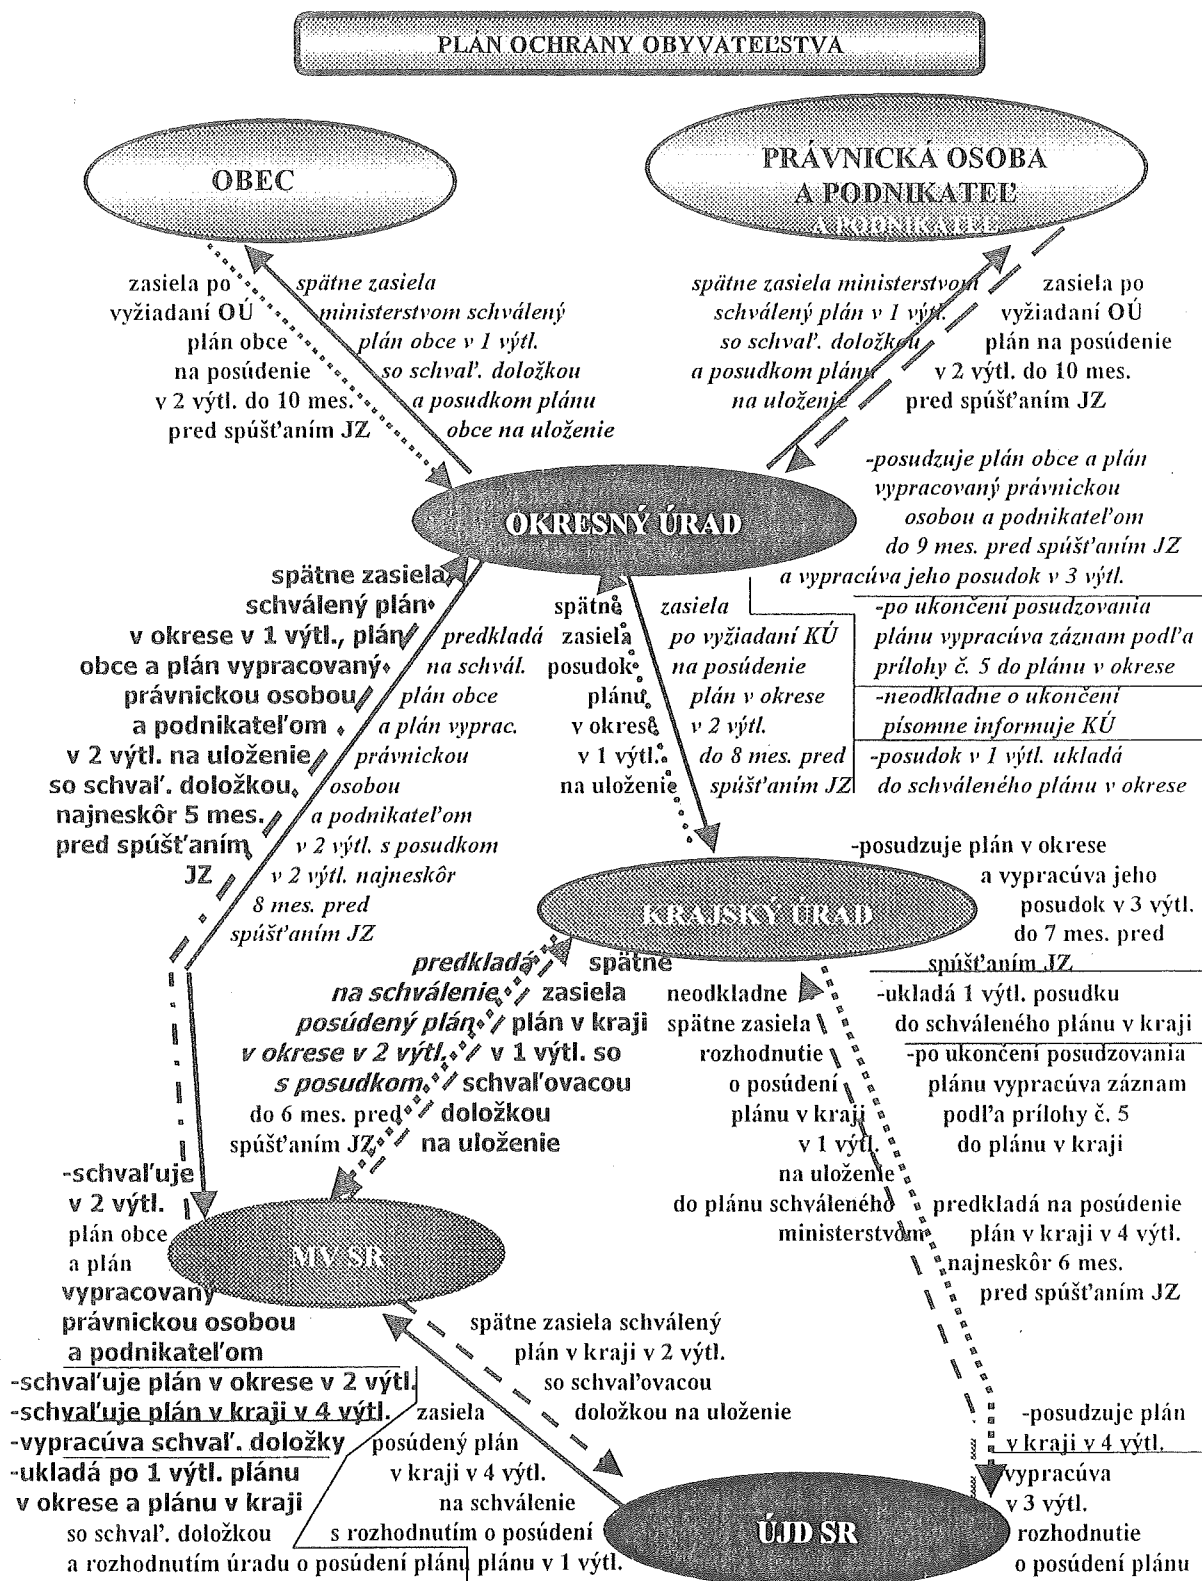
PLÁN OCHRANY OBYVATEĽSTVA

OBEC

PRÁVNICKÁ OSOBA A PODNIKATEĽ

A PODNIKATEĽ

zasiela po vyžiadaní OÚ plán obce na posúdenie v 2 výtl. do 10 mes. pred spúšťaním JZ

spätne zasiela ministerstvom schválený plán obce v 1 výtl. so schvaľ. doložkou a posudkom plánu obce na uloženie

spätne zasiela ministerstvom schválený plán v 1 výtl. so schvaľ. doložkou a posudkom plánu na uloženie

zasiela po vyžiadaní OÚ plán na posúdenie v 2 výtl. do 10 mes. pred spúšťaním JZ

-posudzuje plán obce a plán vypracovaný právnickou osobou a podnikateľom do 9 mes. pred spúšťaním JZ a vypracúva jeho posudok v 3 výtl.

OKRESNÝ ÚRAD

-po ukončení posudzovania plánu vypracúva záznam podľa prílohy č. 5 do plánu v okrese

-neodkladne o ukončení písomne informuje KÚ

-posudok v 1 výtl. ukladá do schváleného plánu v okrese

spätne zasiela schválený plán v okrese v 1 výtl., plán obce a plán vypracovaný právnickou osobou a podnikateľom v 2 výtl. na uloženie so schvaľ. doložkou, najneskôr 5 mes. pred spúšťaním JZ

predkladá na schvál. plán obce a plán vyprac. právnickou osobou a podnikateľom v 2 výtl. s posudkom v 2 výtl. najneskôr 8 mes. pred spúšťaním JZ

spätne zasiela posudok plánu v okrese v 1 výtl. na uloženie

zasiela po vyžiadaní KÚ na posúdenie plán v okrese v 2 výtl. do 8 mes. pred spúšťaním JZ

-posudzuje plán v okrese a vypracúva jeho posudok v 3 výtl. do 7 mes. pred spúšťaním JZ

KRAJSKÝ ÚRAD

-ukladá 1 výtl. posudku do schváleného plánu v kraji

-po ukončení posudzovania plánu vypracúva záznam podľa prílohy č. 5 do plánu v kraji

predkladá na schválenie posúdený plán v okrese v 2 výtl. s posudkom do 6 mes. pred spúšťaním JZ

spätne zasiela plán v kraji v 1 výtl. so schvaľovacou doložkou na uloženie

neodkladne spätne zasiela rozhodnutie o posúdení plánu v kraji v 1 výtl. na uloženie do plánu schváleného ministerstvom

predkladá na posúdenie plán v kraji v 4 výtl. najneskôr 6 mes. pred spúšťaním JZ

-schvaľuje v 2 výtl. plán obce a plán vypracovaný právnickou osobou a podnikateľom

MV SR

-schvaľuje plán v okrese v 2 výtl.
-schvaľuje plán v kraji v 4 výtl.
-vypracúva schvaľ. doložky
-ukladá po 1 výtl. plánu v okrese a plánu v kraji so schvaľ. doložkou a rozhodnutím úradu o posúdení plánu

spätne zasiela schválený plán v kraji v 2 výtl. so schvaľovacou doložkou na uloženie

zasiela posúdený plán v kraji v 4 výtl. na schválenie s rozhodnutím o posúdení plánu v 1 výtl.

ÚJD SR

-posudzuje plán v kraji v 4 výtl.
vypracúva v 3 výtl. rozhodnutie o posúdení plánu